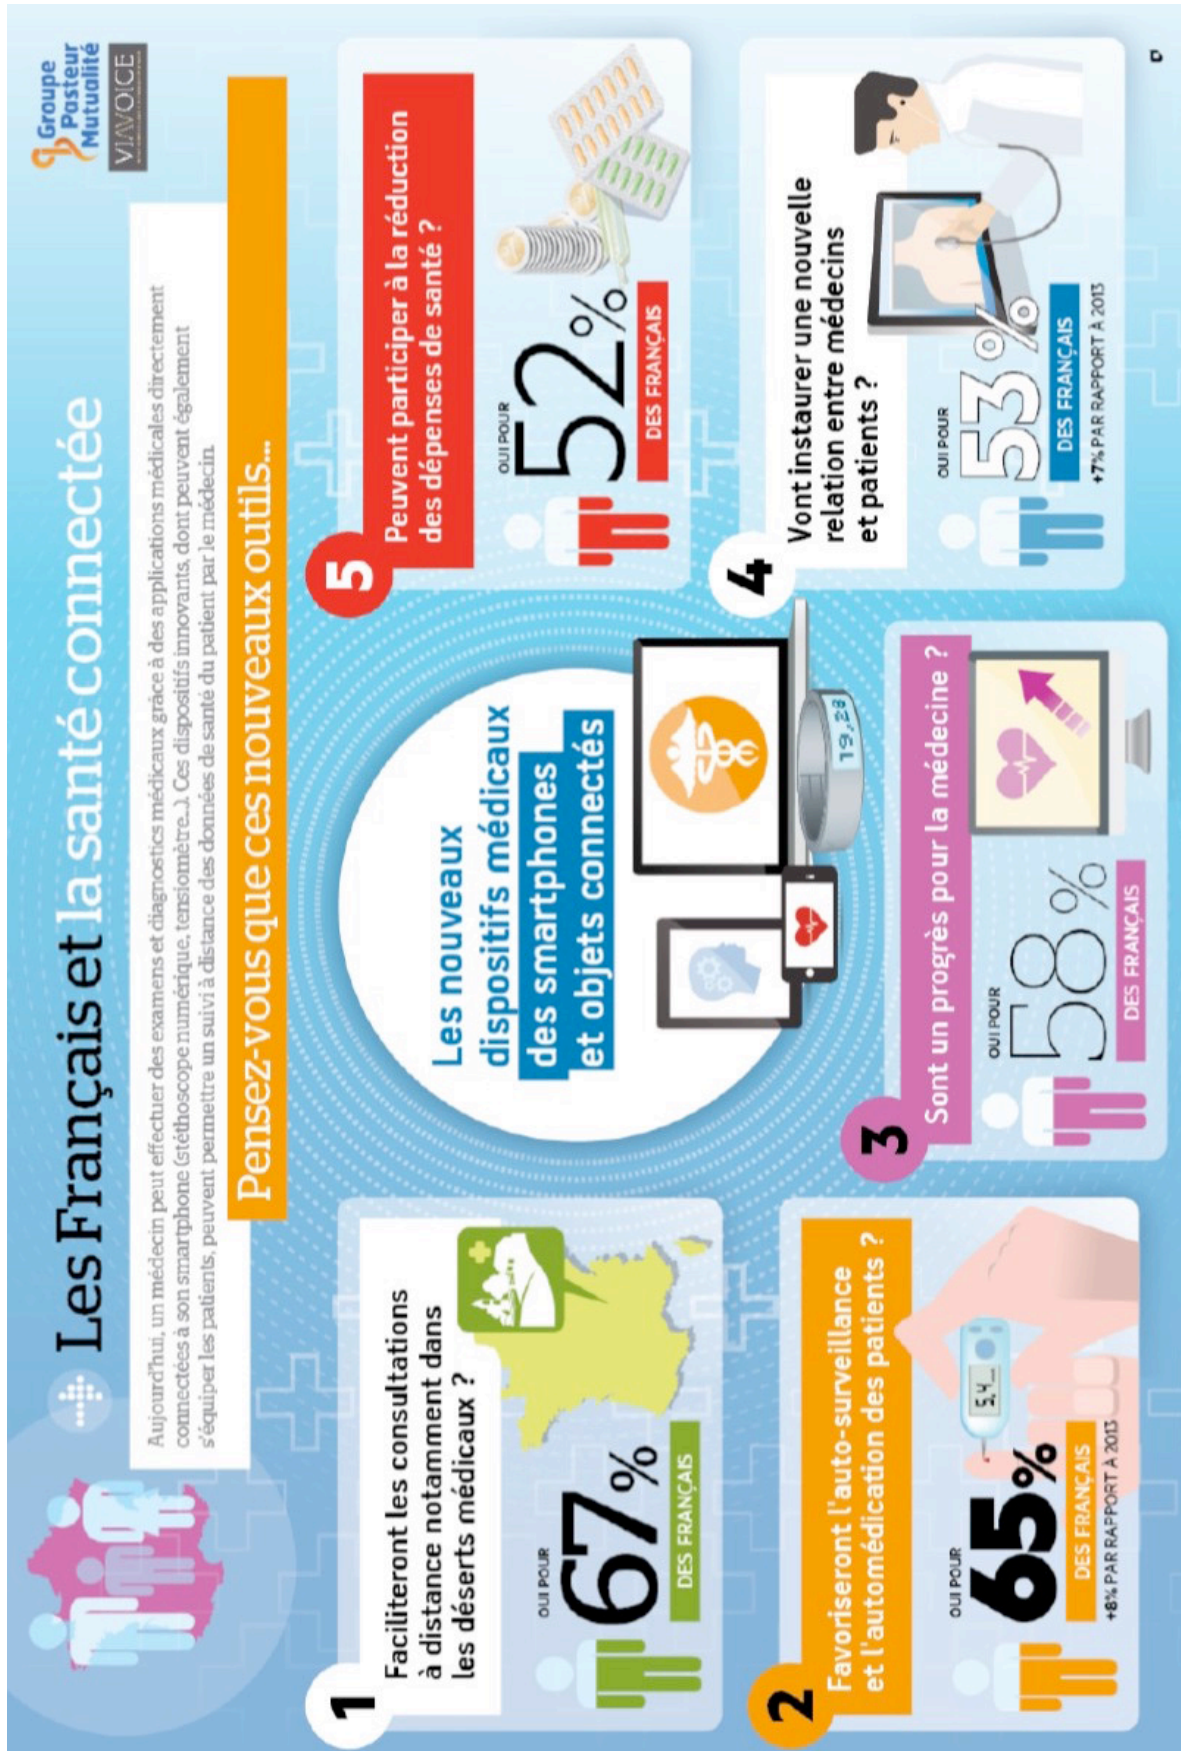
Les Français et la santé connectée

Aujourd'hui, un médecin peut effectuer des examens et diagnostics médicaux grâce à des applications médicales directement connectées à son smartphone (stéthoscope numérique, tensiomètre...). Ces dispositifs innovants, dont peuvent également s'équiper les patients, peuvent permettre un suivi à distance des données de santé du patient par le médecin.

Groupe Pasteur Mutualité

VIAVOICE

Pensez-vous que ces nouveaux outils...

Les nouveaux dispositifs médicaux des smartphones et objets connectés

1 Faciliteront les consultations à distance notamment dans les déserts médicaux ?

OUI POUR 67% DES FRANÇAIS

2 Favoriseront l'auto-surveillance et l'automédication des patients ?

OUI POUR 65% DES FRANÇAIS +8% PAR RAPPORT À 2013

5,4

3 Sont un progrès pour la médecine ?

OUI POUR 58% DES FRANÇAIS

19,28

4 Vont instaurer une nouvelle relation entre médecins et patients ?

OUI POUR 53% DES FRANÇAIS +7% PAR RAPPORT À 2013

5 Peuvent participer à la réduction des dépenses de santé ?

OUI POUR 52% DES FRANÇAIS